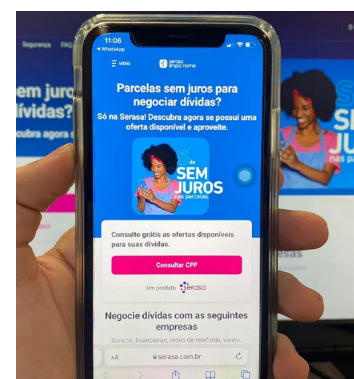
11:06
◂ WhatsApp

MENU
serasa limpa nome

Parcelas sem juros para negociar dívidas?

Só na Serasa! Descubra agora se possui uma oferta disponível e aproveite.

SEM JUROS nas parcelas

Consulte grátis as ofertas disponíveis para suas dívidas.

Consultar CPF

Um produto serasa

Negocie dívidas com as seguintes empresas

Bancos, financeiras, redes de telefonia, varejo,

AA
serasa.com.br

Segurança FAQ

em juros
dívidas?
scubra agora se

SEM
nas parc